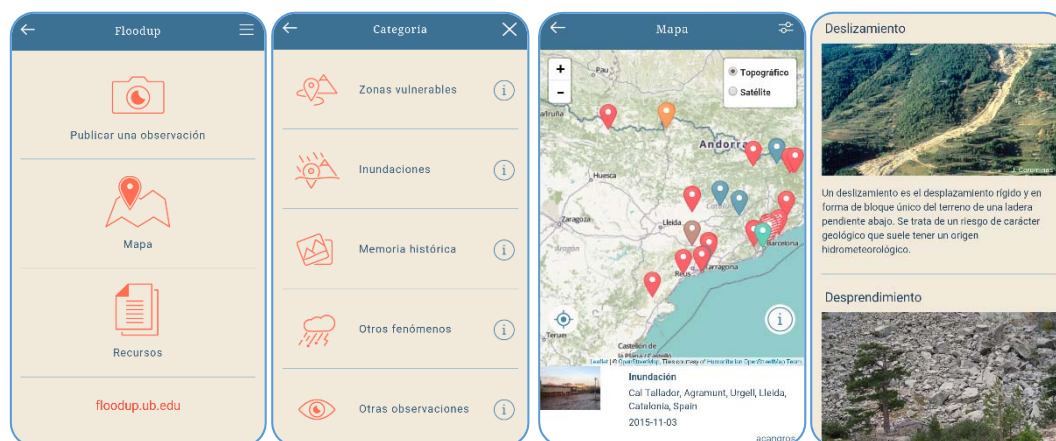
Floodup

Publicar una observación

Mapa

Recursos

floodup.ub.edu

Categoria

Zonas vulnerables

Inundaciones

Memoria histórica

Otros fenómenos

Otras observaciones

Mapa

+

-

Topográfico

Satélite

Pau

Andorra

Huesca

Zaragoza

Lleida

Barcelona

Reus

Tarragona

Teruel

Castellón de la Plana

Leaflet | © OpenStreetMap, Tiles courtesy of Humanitarian OpenStreetMap Team

Inundación

Cal Tallador, Agramunt, Urgell, Lleida, Catalonia, Spain

2015-11-03

acangros

Deslizamiento

J. Corominas

Un deslizamiento es el desplazamiento rígido y en forma de bloque único del terreno de una ladera pendiente abajo. Se trata de un riesgo de carácter geológico que suele tener un origen hidrometeorológico.

Desprendimiento